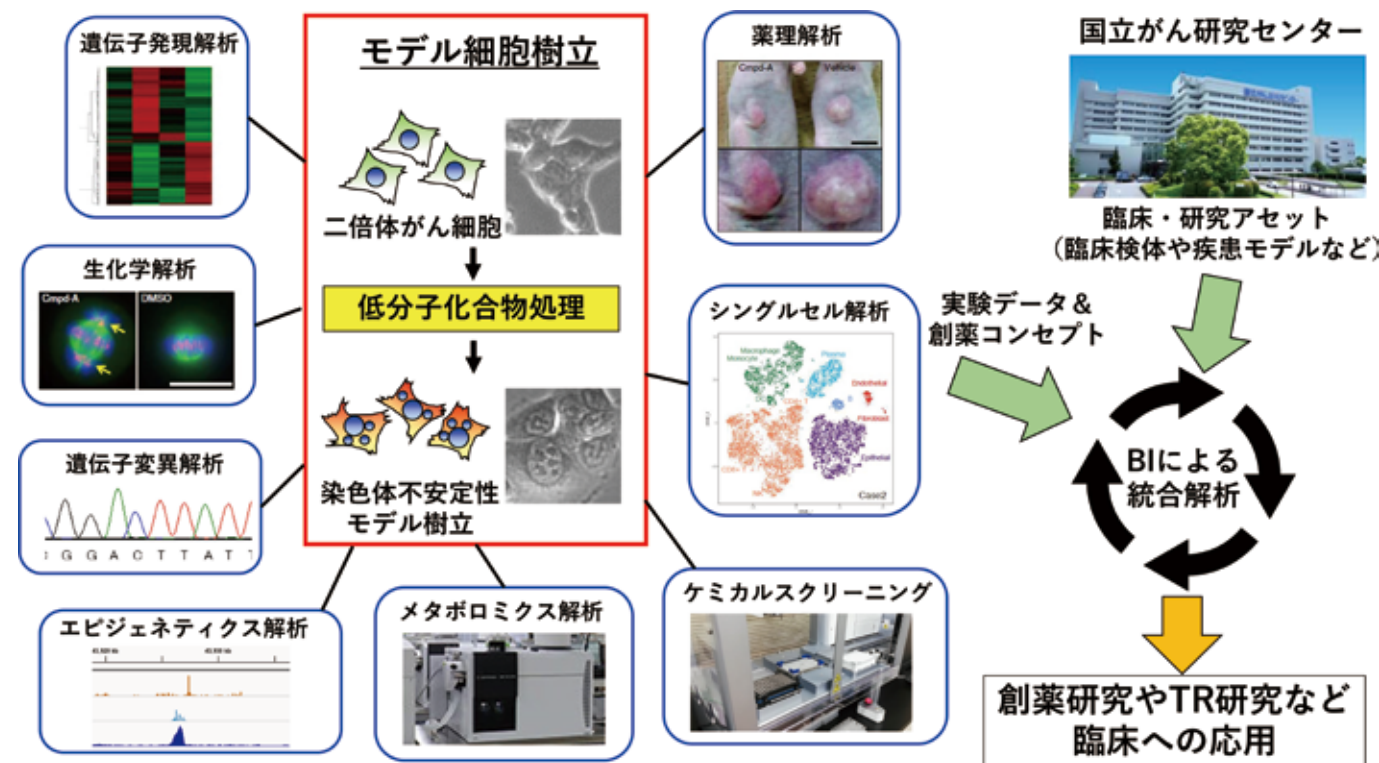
遺伝子発現解析

モデル細胞樹立

二倍体がん細胞

低分子化合物処理

染色体不安定性
モデル樹立

薬理解析

Cmpd-A Vehicle

国立がん研究センター

臨床・研究アセット
（臨床検体や疾患モデルなど）

生化学解析

Cmpd-A DMSO

シングルセル解析

Macrophage Monocyte Plasma Endothelial Fibroblast Epithelial Case2

実験データ＆
創薬コンセプト

BIによる
統合解析

遺伝子変異解析

G G A C T T A T

エピジェネティクス解析

メタボロミクス解析

ケミカルスクリーニング

創薬研究やTR研究など
臨床への応用